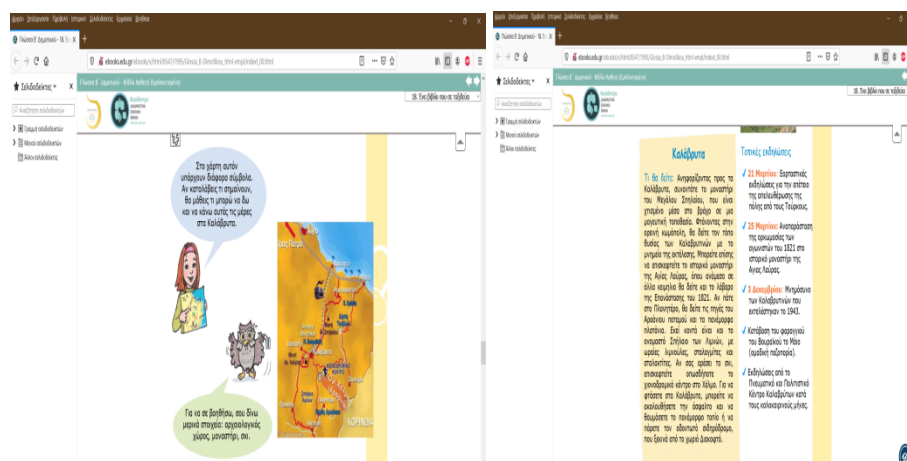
Αρχείο Επεξεργασία Προβολή Ιστορικό Σελιδοδείκτες Εργαλεία Βοήθεια

Γλώσσα Β' Δημοτικού - 18. Έ... ×

ebooks.edu.gr/ebooks/v/html/8547/1995/Glossa_B-Dimotikou_html-empl/index4_08.html

Σελιδοδείκτες

Αναζήτηση σελιδοδεικτών

Εργαλεία σελιδοδεικτών

Μενού σελιδοδεικτών

Άλλοι σελιδοδείκτες

Γλώσσα Β' Δημοτικού - Βιβλίο Μαθητή (Εμπλουτισμένο)

18. Ένα βιβλίο που σε ταξιδεύει

Στο χάρτη αυτόν υπάρχουν διάφορα σύμβολα. Αν καταλάβεις τι σημαίνουν, θα μάθεις τι μπορώ να δω και να κάνω αυτές τις μέρες στα Καλάβρυτα.

Για να σε βοηθήσω, σου δίνω μερικά στοιχεία: αρχαιολογικός χώρος, μοναστήρι, σκι.

Αίγιο

ΚΟΡΙΝΘΙΑ

Καλάβρυτα

Τι θα δείτε: Ανηφορίζοντας προς τα Καλάβρυτα, συναντάτε το μοναστήρι του Μεγάλου Σπηλαίου, που είναι χτισμένο μέσα στο βράχο σε μια μαγευτική τοποθεσία. Φτάνοντας στην ορεινή κωμόπολη, θα δείτε τον τόπο θυσίας των Καλαβρυτινών με το μνημείο της εκτέλεσης. Μπορείτε επίσης να επισκεφτείτε το ιστορικό μοναστήρι της Αγίας Λαύρας, όπου ανάμεσα σε άλλα κειμήλια θα δείτε και το λάβαρο της Επανάστασης του 1821. Αν πάτε στο Πλανητέρο, θα δείτε τις πηγές του Αροάνιου ποταμού και το πανέμορφο πλατάνια. Εκεί κοντά είναι και το ονομαστό Σπήλαιο των Λιμνών, με ωραίες λιμνούλες, σταλαγμίτες και σταλακτίτες. Αν σας αρέσει το σκι, επισκεφτείτε οπωσδήποτε το χιονοδρομικό κέντρο στο Χελμό. Για να φτάσετε στα Καλάβρυτα, μπορείτε να ακολουθήσετε την άσφαλτο και να θαυμάσετε το πανέμορφο τοπίο ή να πάρετε τον οδοντωτό σιδηρόδρομο, που ξεκινά από το γραφικό Διακοπτό.

Τοπικές εκδηλώσεις

21 Μαρτίου: Εορταστικές εκδηλώσεις για την επέτειο της απελευθέρωσης της πόλης από τους Τούρκους.

25 Μαρτίου: Αναπαράσταση της ορκωμοσίας των αγωνιστών του 1821 στο ιστορικό μοναστήρι της Αγίας Λαύρας.

13 Δεκεμβρίου: Μνημόσυνο των Καλαβρυτινών που εκτελέστηκαν το 1943.

Κατάβαση του φαραγγιού του Βουραϊκού το Μάιο (ομαδική πεζοπορία).

Εκθέσεις από το Πνευματικό και Πολιτιστικό Κέντρο Καλαβρύτων κατά τους καλοκαιρινούς μήνες.